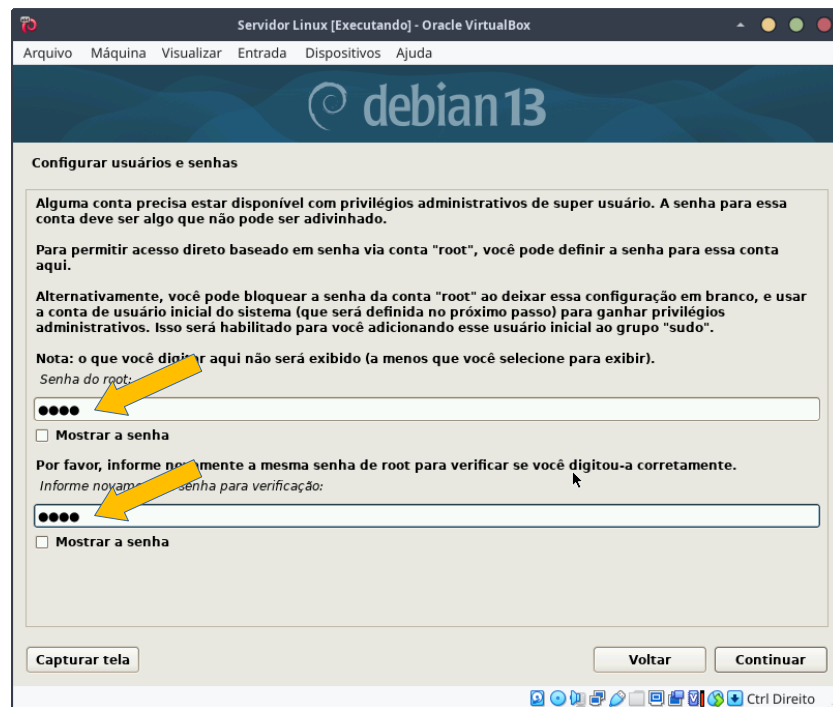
Servidor Linux [Executando] - Oracle VirtualBox

Arquivo Máquina Visualizar Entrada Dispositivos Ajuda

debian 13

Configurar usuários e senhas

Alguma conta precisa estar disponível com privilégios administrativos de super usuário. A senha para essa conta deve ser algo que não pode ser adivinhado.

Para permitir acesso direto baseado em senha via conta "root", você pode definir a senha para essa conta aqui.

Alternativamente, você pode bloquear a senha da conta "root" ao deixar essa configuração em branco, e usar a conta de usuário inicial do sistema (que será definida no próximo passo) para ganhar privilégios administrativos. Isso será habilitado para você adicionando esse usuário inicial ao grupo "sudo".

Nota: o que você digi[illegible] aqui não será exibido (a menos que você selecione para exibir).

Senha do root:

●●●●

Mostrar a senha

Por favor, informe no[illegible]mente a mesma senha de root para verificar se você digitou-a corretamente.

Informe novam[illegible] senha para verificação:

●●●●

Mostrar a senha

Capturar tela

Voltar

Continuar

Ctrl Direito